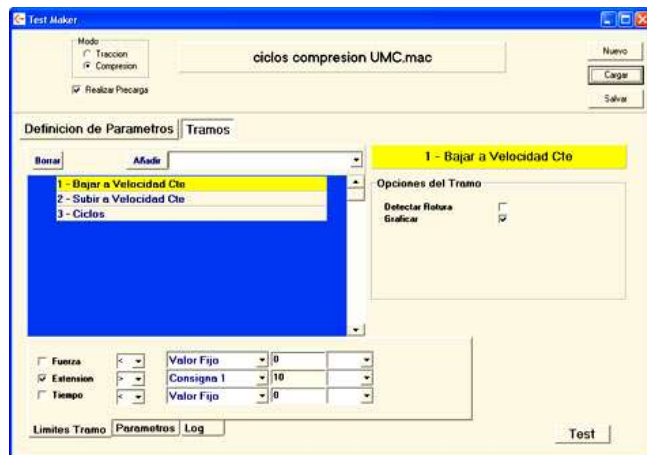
Test Maker

Modo
Traccion
Compresion

Realizar Precarga

ciclos compresion UMC.mac

Nuevo
Cargar
Salvar

Definicion de Parametros | Tramos

Borrar
Añadir

1 - Bajar a Velocidad Cte
2 - Subir a Velocidad Cte
3 - Ciclos

1 - Bajar a Velocidad Cte

Opciones del Tramo
Detectar Rotura
Graficar

| | | | |
|---|---|---|---|
| Fuerza | < | Valor Fijo | 0 |
| Extension | > | Consigna 1 | 10 |
| Tiempo | < | Valor Fijo | 0 |

Limites Tramo | Parametros | Log

Test